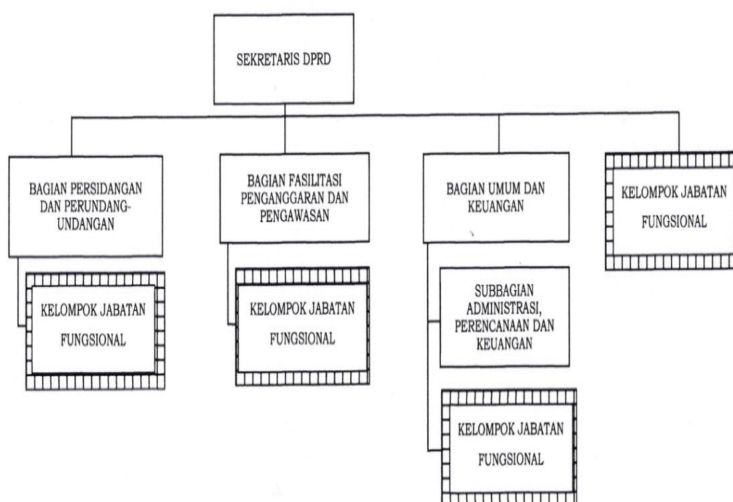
SEKRETARIS DPRD

BAGIAN PERSIDANGAN DAN PERUNDANG-UNDANGAN

KELOMPOK JABATAN FUNGSIONAL

BAGIAN FASILITASI PENGANGGARAN DAN PENGAWASAN

KELOMPOK JABATAN FUNGSIONAL

BAGIAN UMUM DAN KEUANGAN

SUBBAGIAN ADMINISTRASI, PERENCANAAN DAN KEUANGAN

KELOMPOK JABATAN FUNGSIONAL

KELOMPOK JABATAN FUNGSIONAL